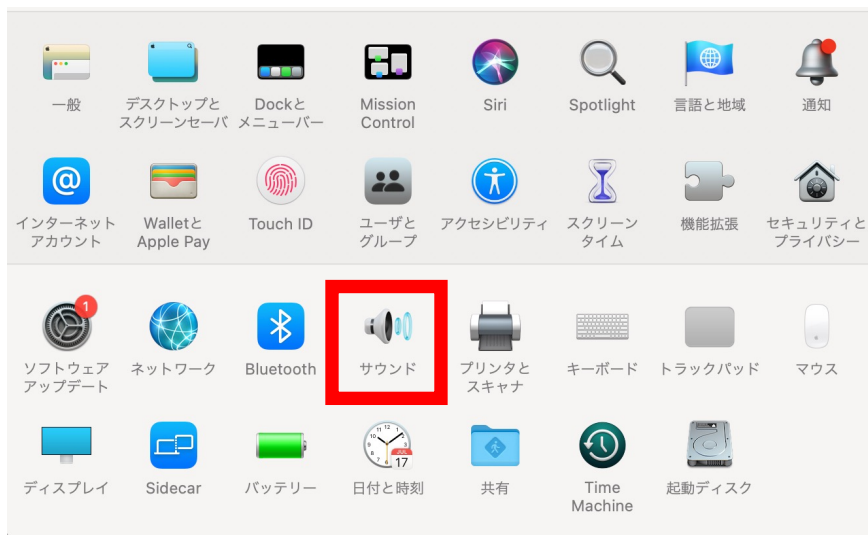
一般
デスクトップとスクリーンセーバ
Dockとメニューバー
Mission Control
Siri
Spotlight
言語と地域
通知

インターネットアカウント
WalletとApple Pay
Touch ID
ユーザとグループ
アクセシビリティ
スクリーンタイム
機能拡張
セキュリティとプライバシー

1
ソフトウェアアップデート
ネットワーク
Bluetooth
サウンド
プリンタとスキャナ
キーボード
トラックパッド
マウス

ディスプレイ
Sidecar
バッテリー
JUL
17
日付と時刻
共有
Time Machine
起動ディスク